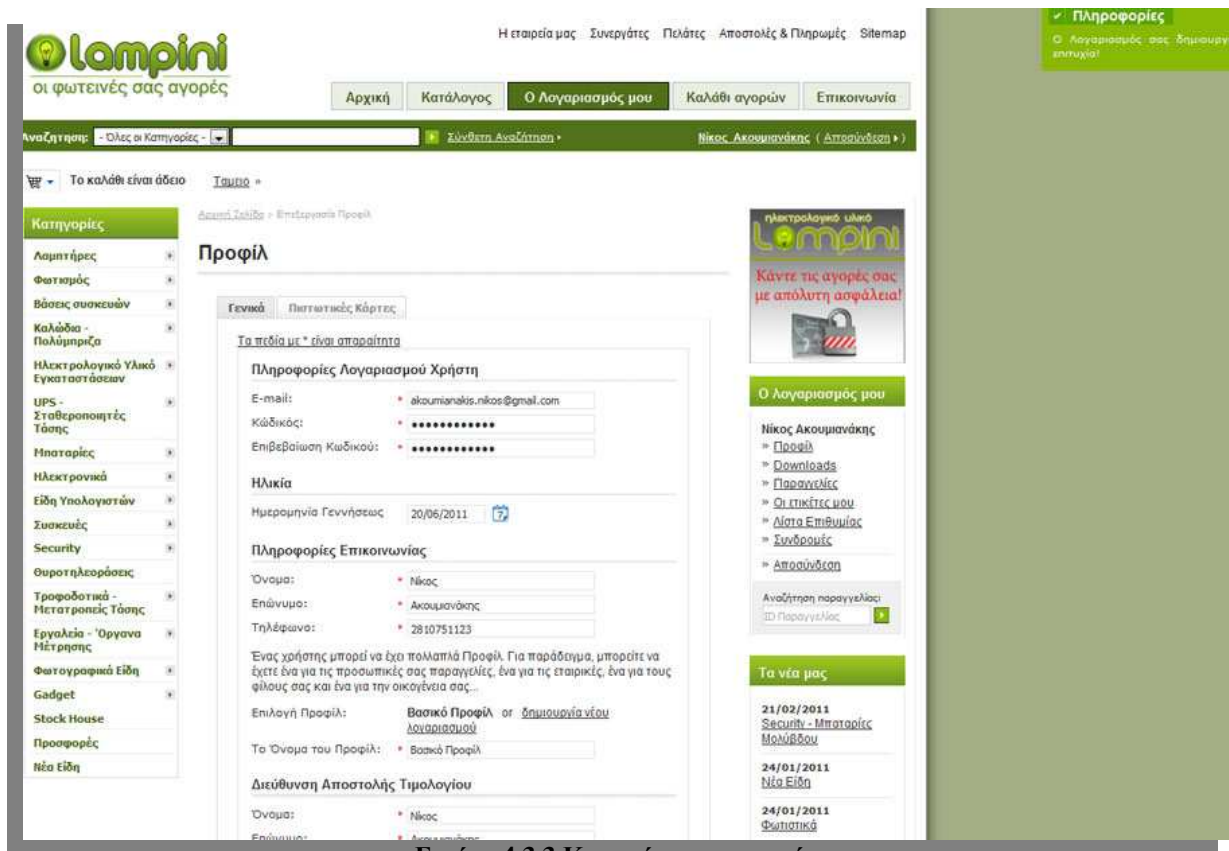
lampini
οι φωτεινές σας αγορές

Η εταιρεία μας Συνεργάτες Πελάτες Αποστολές & Πληρωμές Sitemap

Αρχική Κατάλογος Ο Λογαριασμός μου Καλάθι αγορών Επικοινωνία

Αναζήτηση: - Όλες οι Κατηγορίες - Σύνθετη Αναζήτηση • Νίκος Ακουμιανάκης ( Αποσύνδεση • )

Το καλάθι είναι άδειο Ταμείο »

✓ Πληροφορίες
Ο Λογαριασμός σας δημιουργ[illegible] επιτυχία!

Κατηγορίες
Λαμπτήρες
Φωτισμός
Βάσεις συσκευών
Καλώδια - Πολύμπριζα
Ηλεκτρολογικό Υλικό Εγκαταστάσεων
UPS - Σταθεροποιητές Τάσης
Μπαταρίες
Ηλεκτρονικά
Είδη Υπολογιστών
Συσκευές
Security
Θυροτηλεοράσεις
Τροφοδοτικά - Μετατροπείς Τάσης
Εργαλεία - Όργανα Μέτρησης
Φωτογραφικά Είδη
Gadget
Stock House
Προσφορές
Νέα Είδη

Αρχική Σελίδα » Επεξεργασία Προφίλ

Προφίλ

Γενικά Πιστωτικές Κάρτες

Τα πεδία με * είναι απαραίτητα

Πληροφορίες Λογαριασμού Χρήστη
E-mail: * akoumianakis.nikos@gmail.com
Κωδικός: * ••••••••••••
Επιβεβαίωση Κωδικού: * ••••••••••••

Ηλικία
Ημερομηνία Γέννησεως 20/06/2011

Πληροφορίες Επικοινωνίας
Όνομα: * Νίκος
Επώνυμο: * Ακουμιανάκης
Τηλέφωνο: * 2810751123

Ένας χρήστης μπορεί να έχει πολλαπλά Προφίλ. Για παράδειγμα, μπορείτε να έχετε ένα για τις προσωπικές σας παραγγελίες, ένα για τις εταιρικές, ένα για τους φίλους σας και ένα για την οικογένεια σας...

Επιλογή Προφίλ: Βασικό Προφίλ or δημιουργία νέου λογαριασμού
Το Όνομα του Προφίλ: * Βασικό Προφίλ

Διεύθυνση Αποστολής Τιμολογίου
Όνομα: * Νίκος
Επώνυμο: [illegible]

ηλεκτρολογικό υλικό
lampini
Κάντε τις αγορές σας με απόλυτη ασφάλεια!

Ο Λογαριασμός μου
Νίκος Ακουμιανάκης
» Προφίλ
» Downloads
» Παραγγελίες
» Οι ετικέτες μου
» Λίστα Επιθυμίας
» Συνδρομές
» Αποσύνδεση
Αναζήτηση παραγγελίας:
ID Παραγγελίας

Τα νέα μας
21/02/2011
Security - Μπαταρίες Μολύβδου
24/01/2011
Νέα Είδη
24/01/2011
Φωτιστικά

Εικόνα 4.3.3 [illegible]